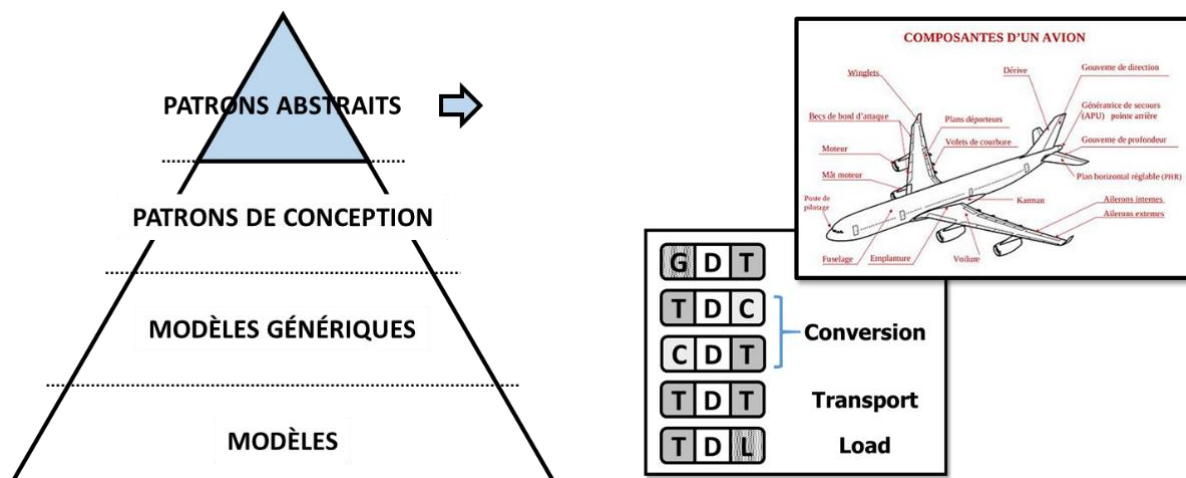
PATRONS ABSTRAITS

PATRONS DE CONCEPTION

MODÈLES GÉNÉRIQUES

MODÈLES

COMPOSANTES D'UN AVION

Winglets
Dérive
Gouverne de direction
Génératrice de secours (APU) pointe arrière
Becs de bord d'attaque
Plans déporteurs
Volets de courbure
Gouverne de profondeur
Moteur
Mât moteur
Plan horizontal réglable (PHR)
Poste de pilotage
Karman
Ailerons internes
Ailerons externes
Fuselage
Emplanture
Voilure

| G | D | T |
| T | D | C |
| C | D | T |
| T | D | T |
| T | D | L |

Conversion
Transport
Load